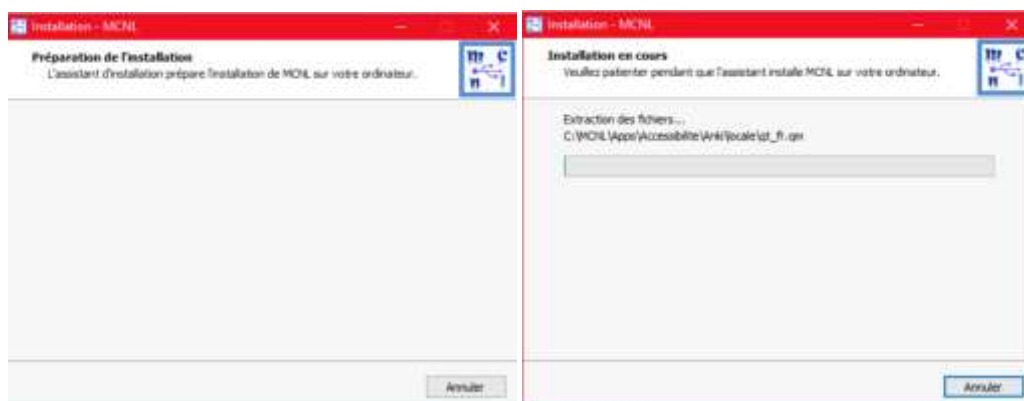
Installation - MCNL

Préparation de l'installation
L'assistant d'installation prépare l'installation de MCNL sur votre ordinateur.

Annuler

Installation - MCNL

Installation en cours
Veuillez patienter pendant que l'assistant installe MCNL sur votre ordinateur.

Extraction des fichiers...
C:\MCNL\Apps\Accessibilite\Anki\locale\qt_fr.qm

Annuler